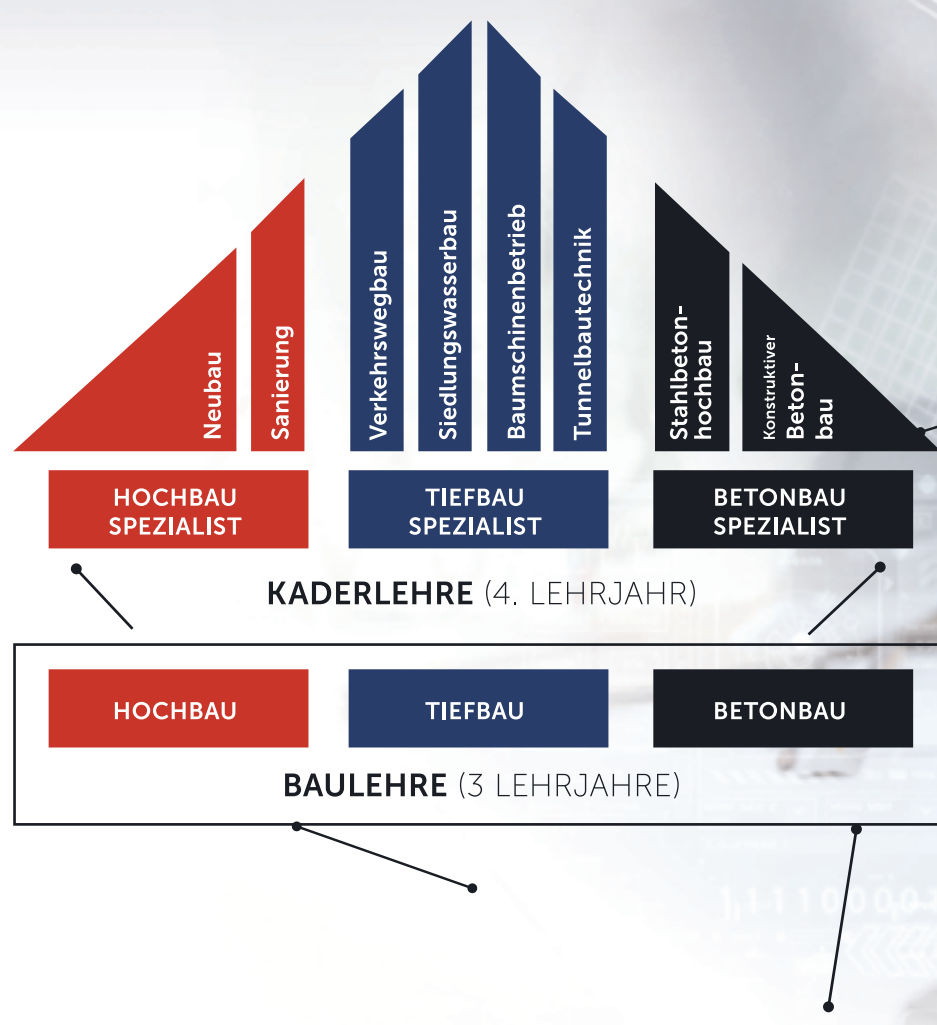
Neubau
Sanierung
Verkehrswegbau
Siedlungswasserbau
Baumschinenbetrieb
Tunnelbautechnik
Stahlbetonhochbau
Konstruktiver Betonbau

HOCHBAU SPEZIALIST
TIEFBAU SPEZIALIST
BETONBAU SPEZIALIST

KADERLEHRE (4. LEHRJAHR)

HOCHBAU
TIEFBAU
BETONBAU

BAULEHRE (3 LEHRJAHRE)